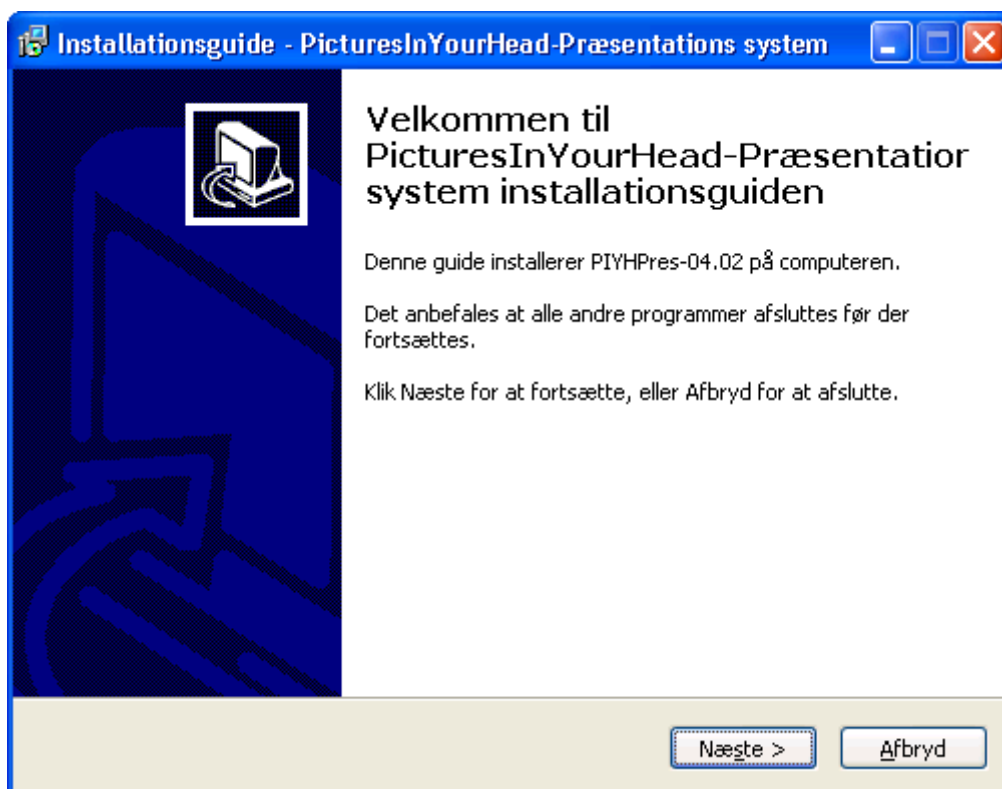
Installationsguide - PicturesInYourHead-Præsentations system

Velkommen til PicturesInYourHead-Præsentatior system installationsguiden

Denne guide installerer PIYHPres-04.02 på computeren.

Det anbefales at alle andre programmer afsluttes før der fortsættes.

Klik Næste for at fortsætte, eller Afbryd for at afslutte.

Næste >

Afbryd